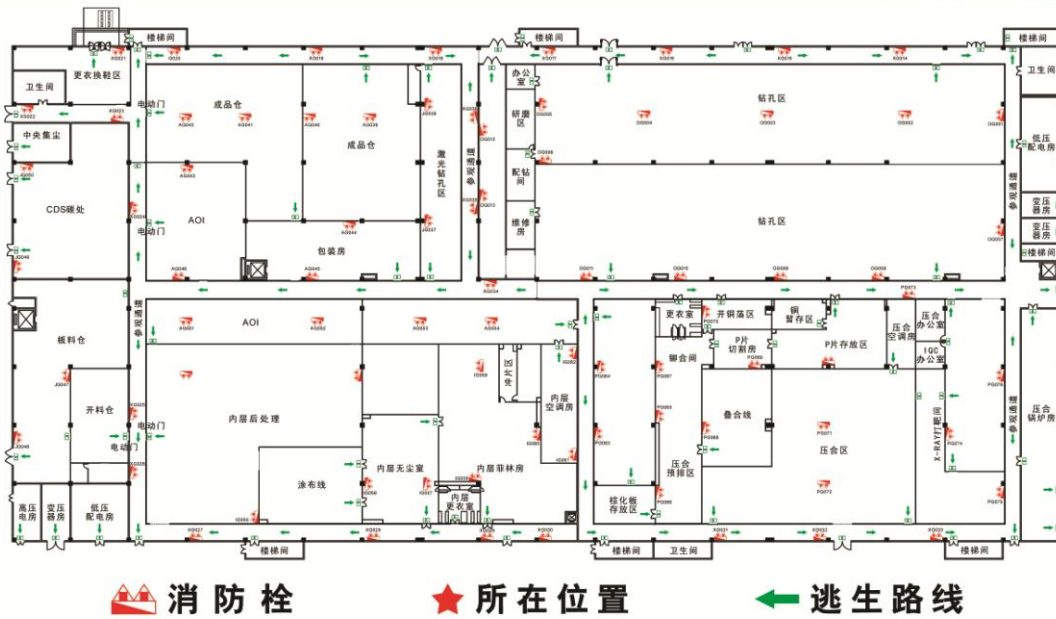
楼梯间
更衣换鞋区
卫生间
中央集尘
CDS喷处
板料仓
开料仓
高压电房
变压器房
低压配电房
电动门
电动门
电动门
电动门
成品仓
成品仓
AOI
包装房
激光钻孔区
物料暂存
办公室
研磨区
配钻间
维修房
钻孔区
钻孔区
楼梯间
楼梯间
楼梯间
卫生间
低压配电房
变压器房
变压器房
楼梯间
物料暂存
物料暂存
AOI
内层后处理
涂布线
内层无尘室
内层菲林房
内层更衣室
内层空调房
更衣室
开钢落区
P片切割房
铜箔暂存区
P片存放区
压合办公室
压合空调房
IQC办公室
铆合间
叠合线
压合预排区
棕化板存放区
压合区
X-RAY打靶间
压合锅炉房
物料暂存
楼梯间
卫生间
楼梯间
楼梯间
楼梯间
消防栓
所在位置
逃生路线